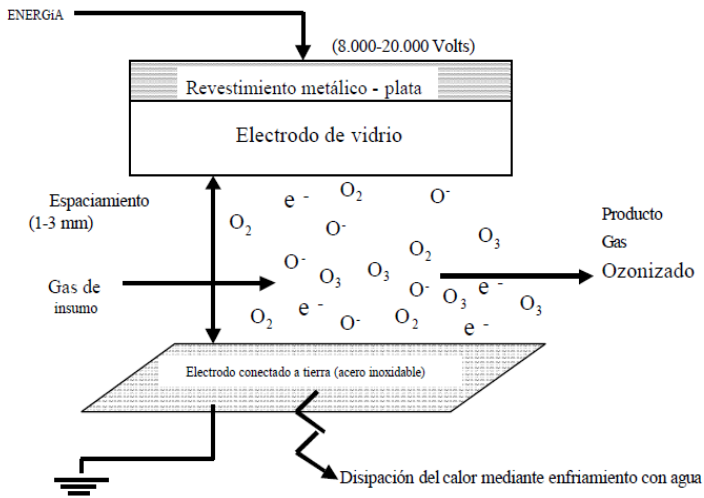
ENERGiA

(8.000-20.000 Volts)

Revestimiento metálico - plata

Electrodo de vidrio

Espaciamiento (1-3 mm)

$e^-$ $O_2$ $O^-$

$O_2$ $O^-$

Producto Gas Ozonizado

$O_2$ $O_3$

Gas de insumo

$O^-$ $O_3$ $O_3$ $O^-$ $O_3$ $e^-$ $O_3$

$O_2$ $e^-$ $O^-$ $O_2$ $e^-$

Electrodo conectado a tierra (acero inoxidable)

Disipación del calor mediante enfriamiento con agua